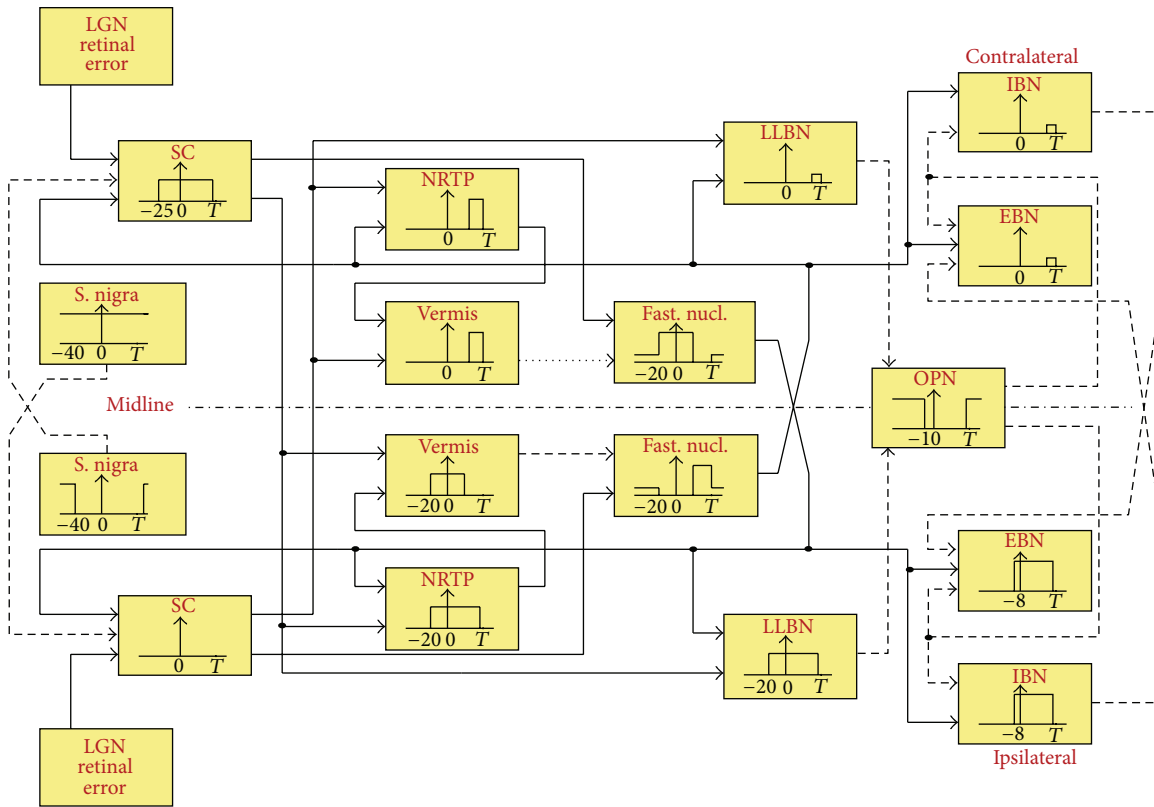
LGN retinal error

SC
−25 0 T

NRTP
0 T

LLBN
0 T

Contralateral

IBN
0 T

EBN
0 T

S. nigra
−40 0 T

Vermis
0 T

Fast. nucl.
−20 0 T

OPN
−10 T

Midline

S. nigra
−40 0 T

Vermis
−20 0 T

Fast. nucl.
−20 0 T

EBN
−8 T

SC
0 T

NRTP
−20 0 T

LLBN
−20 0 T

IBN
−8 T

Ipsilateral

LGN retinal error